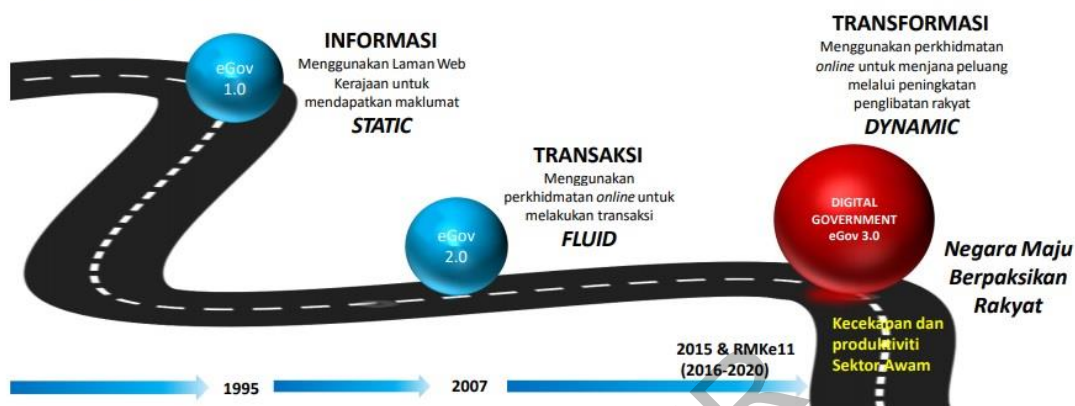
eGov 1.0

INFORMASI
Menggunakan Laman Web Kerajaan untuk mendapatkan maklumat
STATIC

TRANSFORMASI
Menggunakan perkhidmatan online untuk menjana peluang melalui peningkatan penglibatan rakyat
DYNAMIC

TRANSAKSI
Menggunakan perkhidmatan online untuk melakukan transaksi
FLUID

eGov 2.0

DIGITAL GOVERNMENT eGov 3.0

Negara Maju Berpaksikan Rakyat

Kecekapan dan produktiviti Sektor Awam

1995

2007

2015 & RMKe11 (2016-2020)